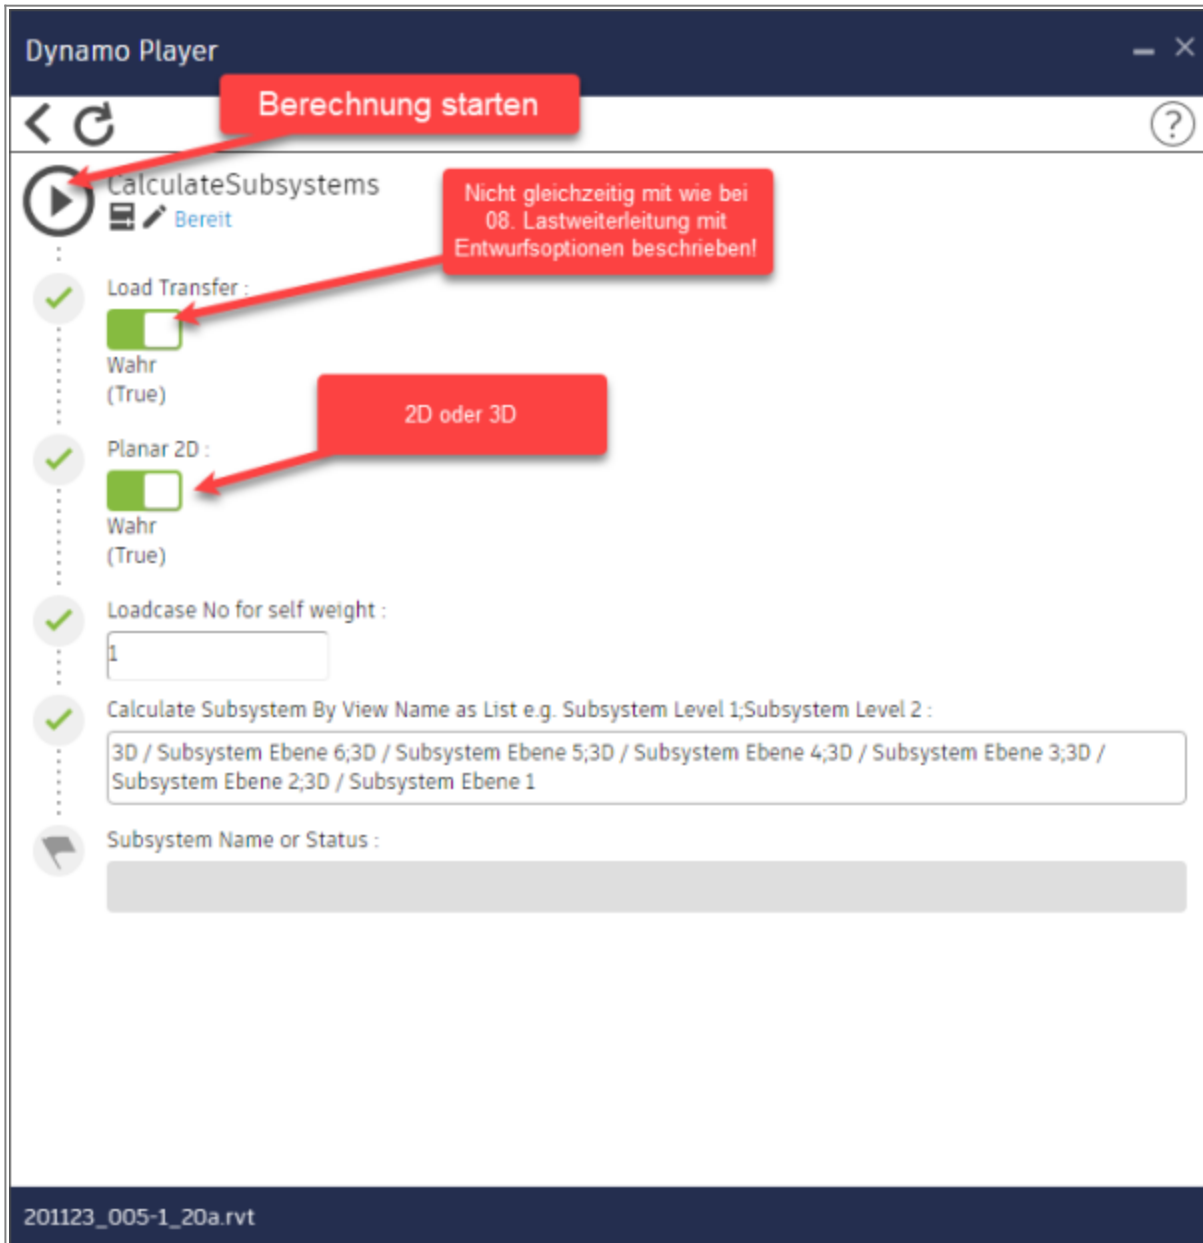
Dynamo Player

Berechnung starten

CalculateSubsystems

Bereit

Nicht gleichzeitig mit wie bei 08. Lastweiterleitung mit Entwurfsoptionen beschrieben!

Load Transfer :

Wahr (True)

2D oder 3D

Planar 2D :

Wahr (True)

Loadcase No for self weight :

1

Calculate Subsystem By View Name as List e.g. Subsystem Level 1;Subsystem Level 2 :

3D / Subsystem Ebene 6;3D / Subsystem Ebene 5;3D / Subsystem Ebene 4;3D / Subsystem Ebene 3;3D / Subsystem Ebene 2;3D / Subsystem Ebene 1

Subsystem Name or Status :

201123_005-1_20a.rvt